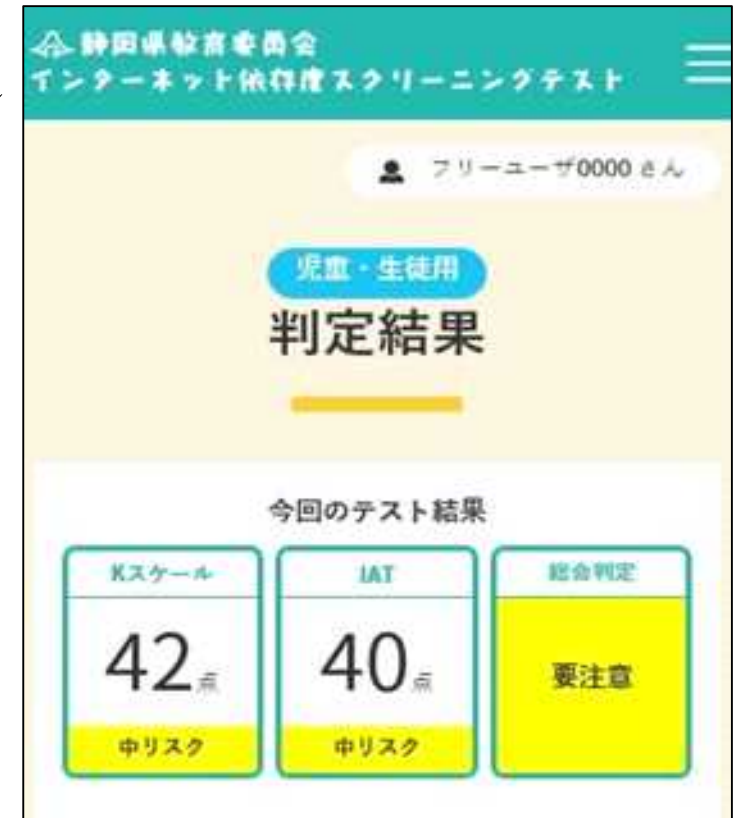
静岡県教育委員会
インターネット依存度スクリーニングテスト

フリーユーザ0000 さん

児童・生徒用

判定結果

今回のテスト結果

| Kスケール | IAT | 総合判定 |
|---|---|---|
| 42点 | 40点 | 要注意 |
| 中リスク | 中リスク | |